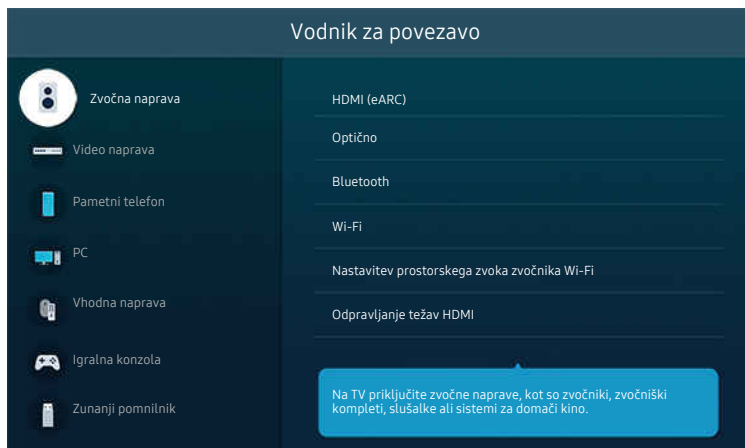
Vodnik za povezavo

Zvočna naprava

Video naprava

Pametni telefon

PC

Vhodna naprava

Igralna konzola

Zunanji pomnilnik

HDMI (eARC)

Optično

Bluetooth

Wi-Fi

Nastavitev prostorskega zvoka zvočnika Wi-Fi

Odpravljanje težav HDMI

Na TV priključite zvočne naprave, kot so zvočniki, zvočniški kompleti, slušalke ali sistemi za domači kino.